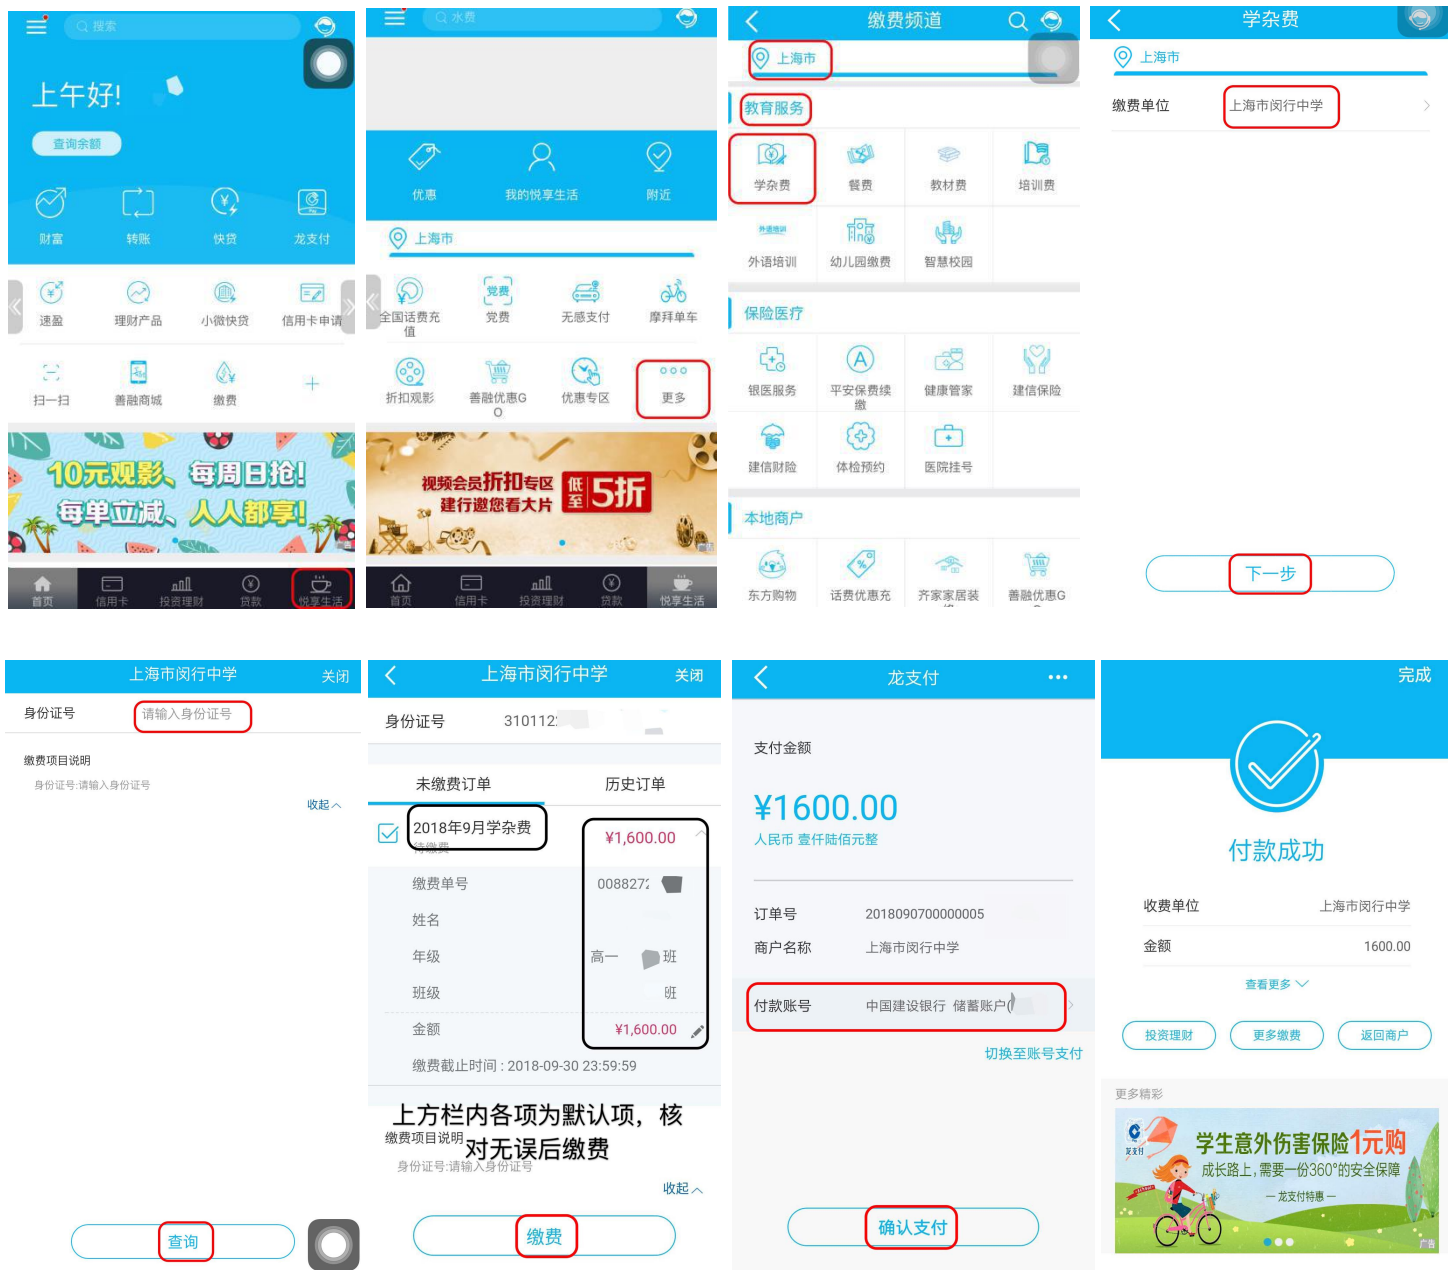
搜索

上午好!

查询余额

财富 转账 快贷 龙支付

速盈 理财产品 小微快贷 信用卡申请

扫一扫 善融商城 缴费

10元观影、每周日抢!
每单立减、人人都享!

首页 信用卡 投资理财 贷款 悦享生活

水费

优惠 我的悦享生活 附近

上海市

全国话费充值 党费 无感支付 摩拜单车

折扣观影 善融优惠GO 优惠专区 更多

视频会员折扣专区 建行邀您看大片 低至5折

首页 信用卡 投资理财 贷款 悦享生活

缴费频道

上海市

教育服务

学杂费 餐费 教材费 培训费

外语培训 幼儿园缴费 智慧校园

保险医疗

银医服务 平安保费续缴 健康管家 建信保险

建信财险 体检预约 医院挂号

本地商户

东方购物 话费优惠充 齐家家居装 善融优惠G

学杂费

上海市

缴费单位 上海市闵行中学

下一步

上海市闵行中学 关闭

身份证号 请输入身份证号

缴费项目说明

身份证号:请输入身份证号

收起

查询

上海市闵行中学 关闭

身份证号 310112

未缴费订单 历史订单

2018年9月学杂费 ¥1,600.00
待缴费

缴费单号 008827

姓名

年级 高一 班

班级 班

金额 ¥1,600.00

缴费截止时间 : 2018-09-30 23:59:59

上方栏内各项为默认项，核对无误后缴费

缴费项目说明

身份证号:请输入身份证号

收起

缴费

龙支付

支付金额

¥1600.00

人民币 壹仟陆佰元整

订单号 2018090700000005

商户名称 上海市闵行中学

付款账号 中国建设银行 储蓄账户

切换至账号支付

确认支付

完成

付款成功

收费单位 上海市闵行中学

金额 1600.00

查看更多

投资理财 更多缴费 返回商户

更多精彩

学生意外伤害保险1元购
成长路上，需要一份360°的安全保障
— 龙支付特惠 —
广告